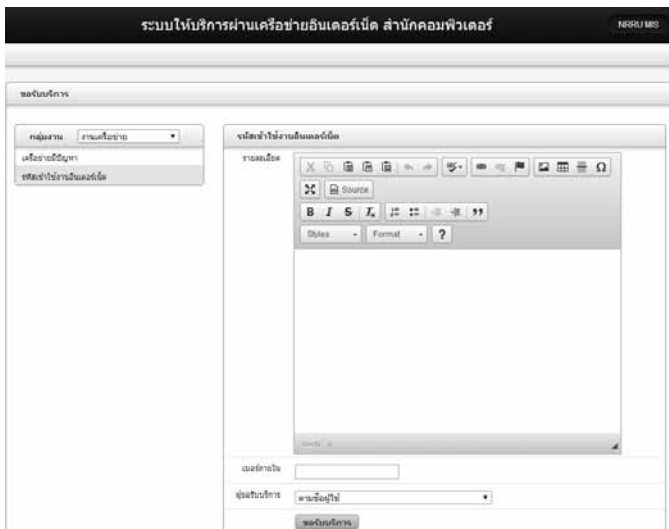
ระบบให้บริการผ่านเครือข่ายอินเตอร์เน็ต สำนักคอมพิวเตอร์

NRRU MIS

ขอรับบริการ

กลุ่มงาน งานเครือข่าย

เครือข่ายมีปัญหา

รหัสเข้าใช้งานอินเตอร์เน็ต

รหัสเข้าใช้งานอินเตอร์เน็ต

รายละเอียด

Source

B I S $I_x$

Styles

Format

?

body p

เบอร์ภายใน

ผู้ขอรับบริการ

ตามชื่อผู้ใช้

ขอรับบริการ